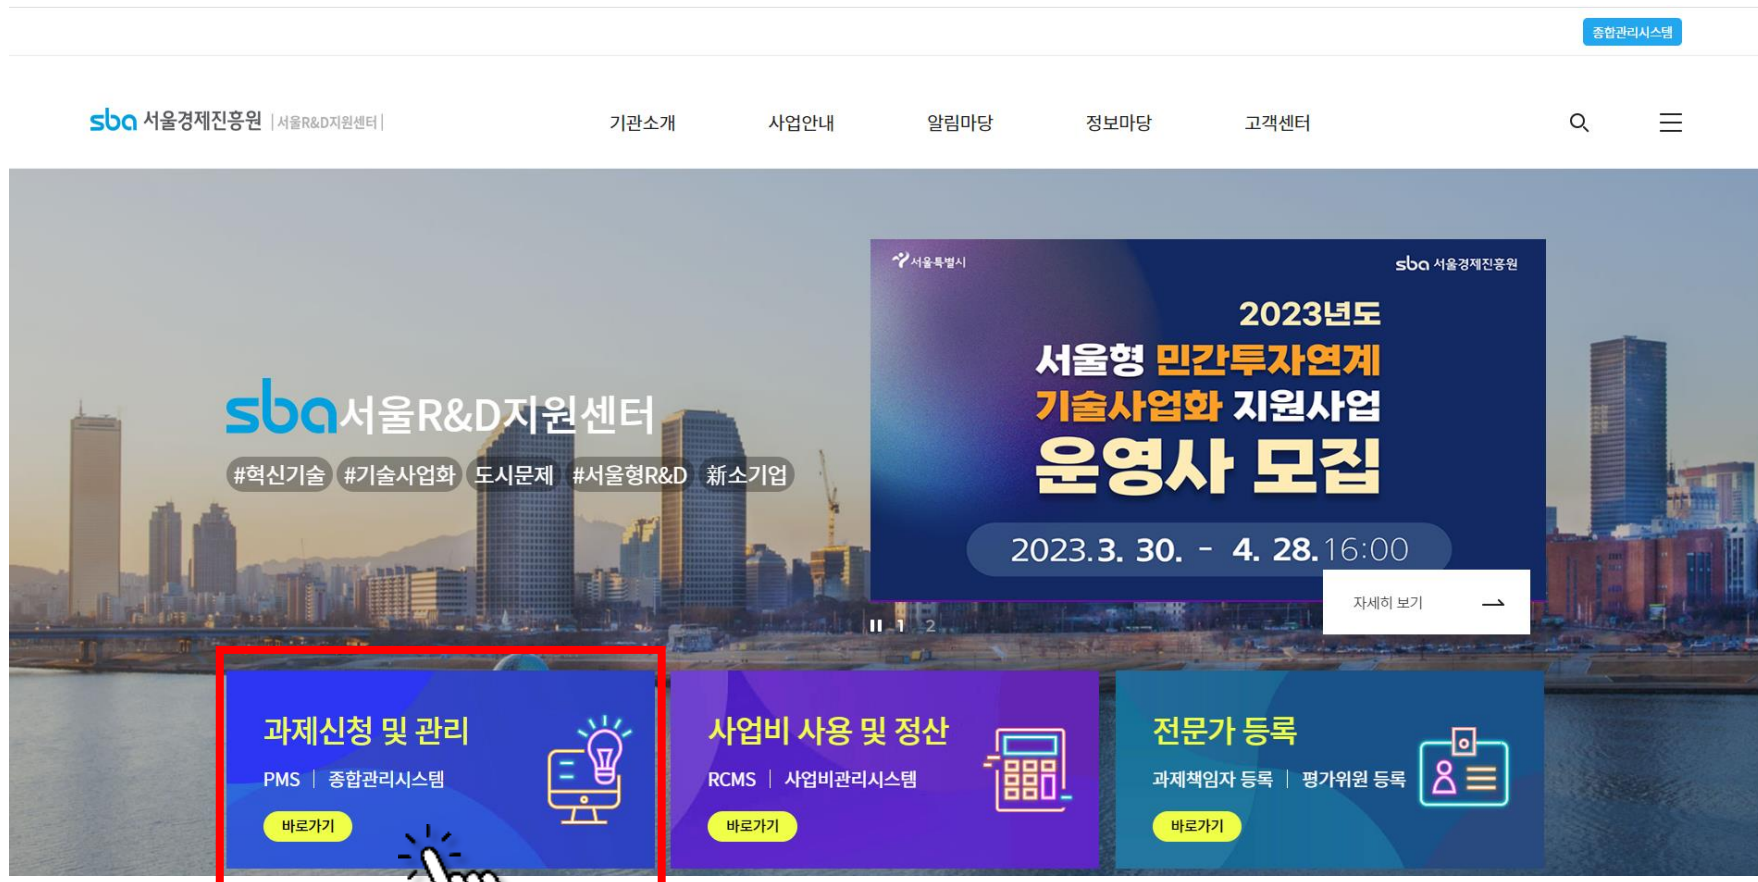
종합관리시스템

sba 서울경제진흥원 | 서울R&D지원센터 |

기관소개 사업안내 알림마당 정보마당 고객센터

sba 서울R&D지원센터
#혁신기술 #기술사업화 도시문제 #서울형R&D 新소기업

서울특별시
sba 서울경제진흥원
2023년도
서울형 민간투자연계
기술사업화 지원사업
운영사 모집
2023.3. 30. - 4. 28. 16:00

자세히 보기

1 2

과제신청 및 관리
PMS | 종합관리시스템
바로가기

사업비 사용 및 정산
RCMS | 사업비관리시스템
바로가기

전문가 등록
과제책임자 등록 | 평가위원 등록
바로가기